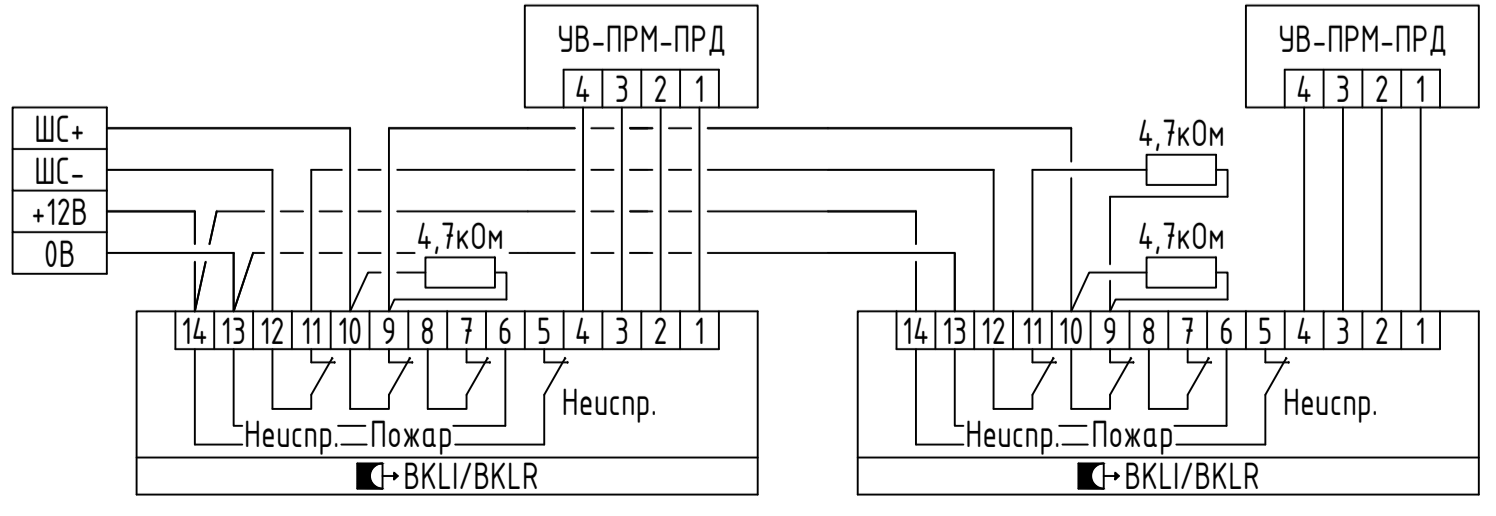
УВ-ПРМ-ПРД
4 3 2 1

УВ-ПРМ-ПРД
4 3 2 1

ШС+
ШС-
+12В
0В

4,7кОм

4,7кОм

4,7кОм

14 13 12 11 10 9 8 7 6 5 4 3 2 1

Неиспр.
Неиспр. Пожар

BKLI/BKLR

14 13 12 11 10 9 8 7 6 5 4 3 2 1

Неиспр.
Неиспр. Пожар

BKLI/BKLR